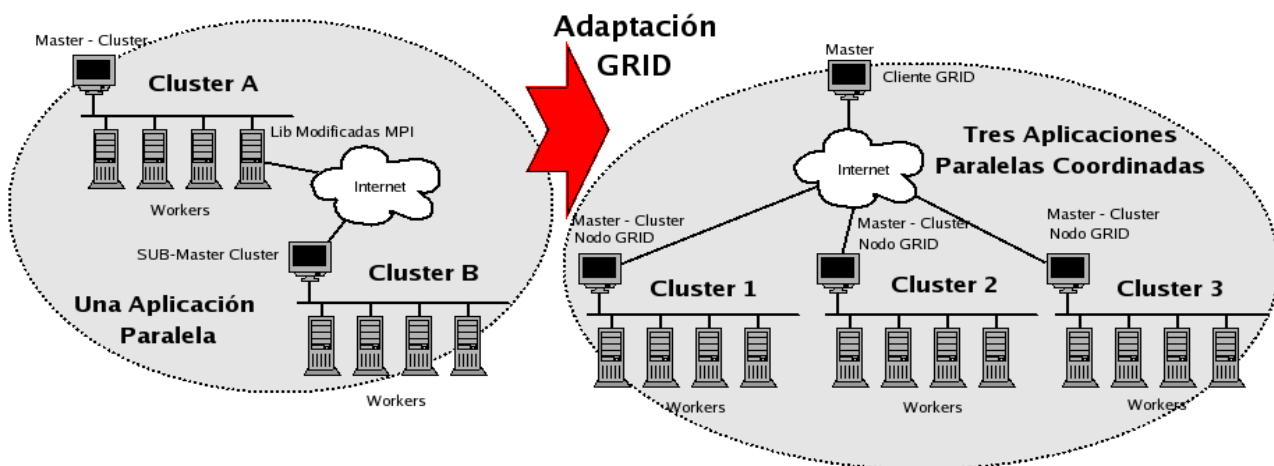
Master - Cluster

Cluster A

Lib Modificadas MPI

Internet

Workers

SUB-Master Cluster

Cluster B

Una Aplicación Paralela

Workers

Adaptación GRID

Master

Cliente GRID

Tres Aplicaciones Paralelas Coordinadas

Internet

Master - Cluster Nodo GRID

Master - Cluster Nodo GRID

Master - Cluster Nodo GRID

Cluster 1

Cluster 2

Cluster 3

Workers

Workers

Workers